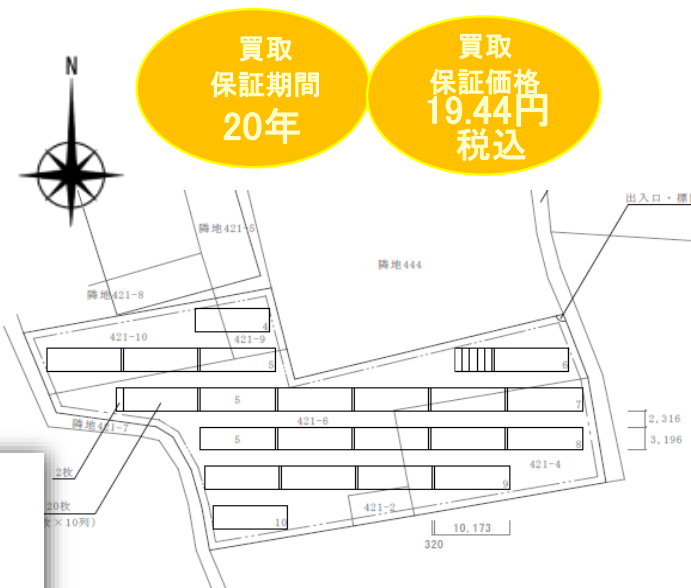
買取
保証期間
20年

買取
保証価格
19.44円
税込

N

出入口・標

隣地421-5

隣地444

隣地421-8

421-10

421-9

4

3

6

5

7

隣地421-7

421-6

5

8

2,316

3,196

421-4

2枚

9

20枚

文×10列)

421-2

10

10,173

320